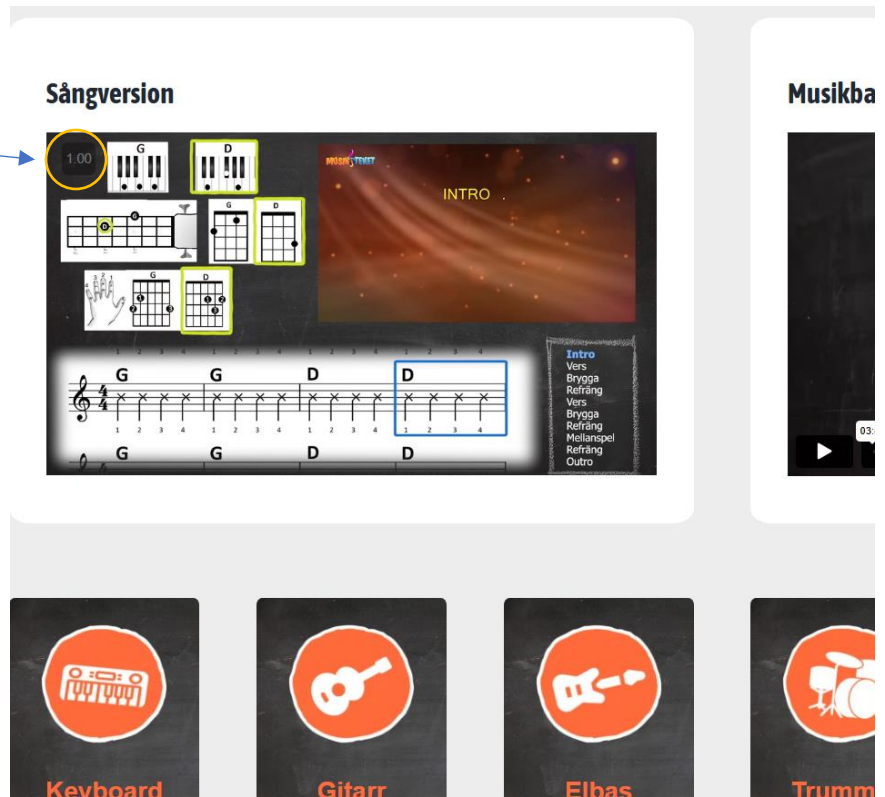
Sångversion

1.00

G

D

G

D

G

D

MUSIKTEKET

INTRO

1 2 3 4 1 2 3 4 1 2 3 4 1 2 3 4

G G D D

$\frac{4}{4}$

1 2 3 4 1 2 3 4 1 2 3 4 1 2 3 4

G G D D

Intro
Vers
Brygga
Refräng
Vers
Brygga
Refräng
Mellanspel
Refräng
Outro

Musikba

03:

Keyboard

Gitarr

Elbas

Trumm